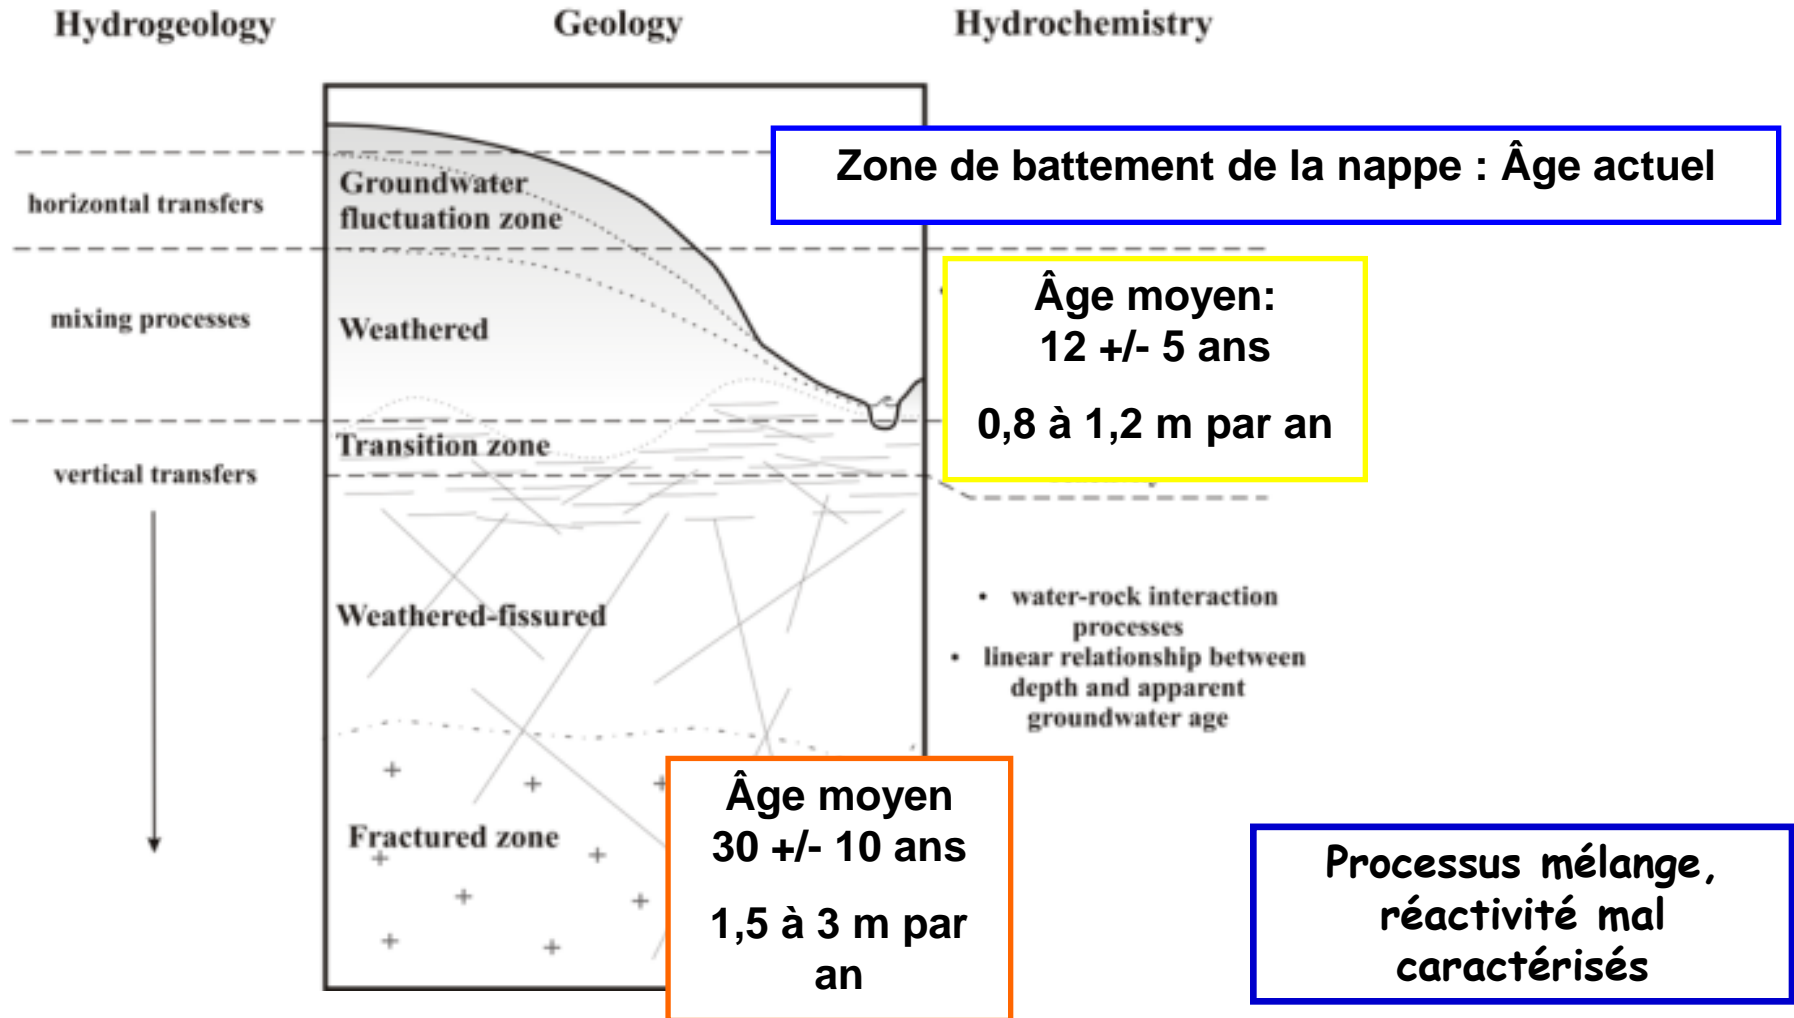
Hydrogeology

Geology

Hydrochemistry

horizontal transfers

mixing processes

vertical transfers

Groundwater fluctuation zone

Weathered

Transition zone

Weathered-fissured

Fractured zone

Zone de battement de la nappe : Âge actuel

Âge moyen:
12 +/- 5 ans

0,8 à 1,2 m par an

• water-rock interaction processes
• linear relationship between depth and apparent groundwater age

Âge moyen
30 +/- 10 ans

1,5 à 3 m par an

Processus mélange, réactivité mal caractérisés